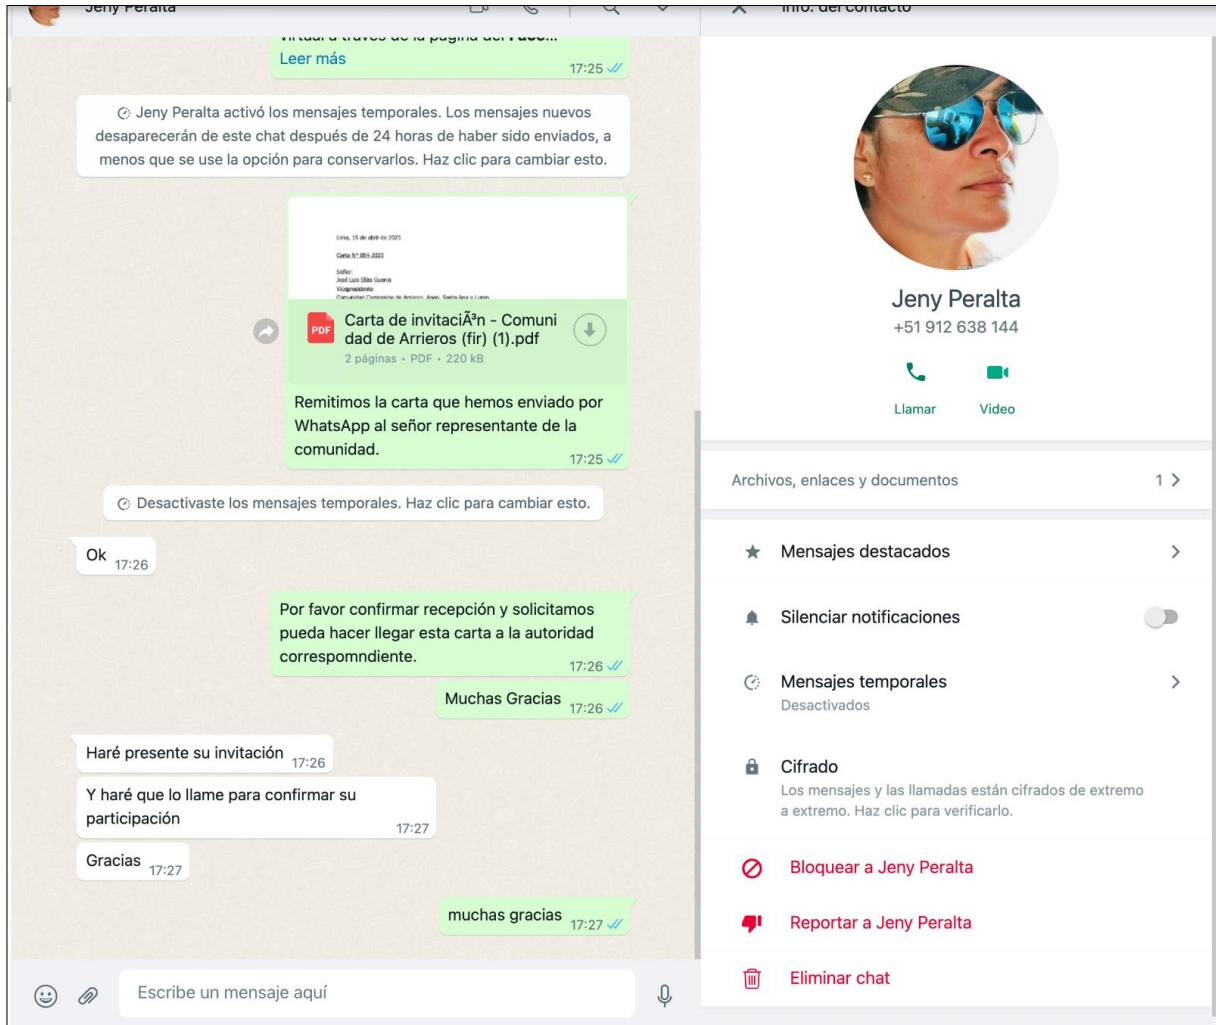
Jeny Peralta

Info. del contacto

virtual a través de la página del Face...
Leer más
17:25

Jeny Peralta activó los mensajes temporales. Los mensajes nuevos desaparecerán de este chat después de 24 horas de haber sido enviados, a menos que se use la opción para conservarlos. Haz clic para cambiar esto.

Lima, 15 de abril de 2023
Carta N° 054-2023
Señor:
José Luis Ellis Guerra
Vicepresidente
Comunidad Campesina de Arrieros, Anexo Santa Ana y Lunas

PDF
Carta de invitaciÃ³n - Comunidad de Arrieros (fir) (1).pdf
2 páginas • PDF • 220 kB

Remitimos la carta que hemos enviado por WhatsApp al señor representante de la comunidad.
17:25

Desactivaste los mensajes temporales. Haz clic para cambiar esto.

Ok 17:26

Por favor confirmar recepción y solicitamos pueda hacer llegar esta carta a la autoridad correspomndiente.
17:26

Muchas Gracias 17:26

Haré presente su invitación 17:26

Y haré que lo llame para confirmar su participación
17:27

Gracias 17:27

muchas gracias 17:27

Escribe un mensaje aquí

Jeny Peralta
+51 912 638 144

Llamar
Video

Archivos, enlaces y documentos
1

Mensajes destacados

Silenciar notificaciones

Mensajes temporales
Desactivados

Cifrado
Los mensajes y las llamadas están cifrados de extremo a extremo. Haz clic para verificarlo.

Bloquear a Jeny Peralta

Reportar a Jeny Peralta

Eliminar chat